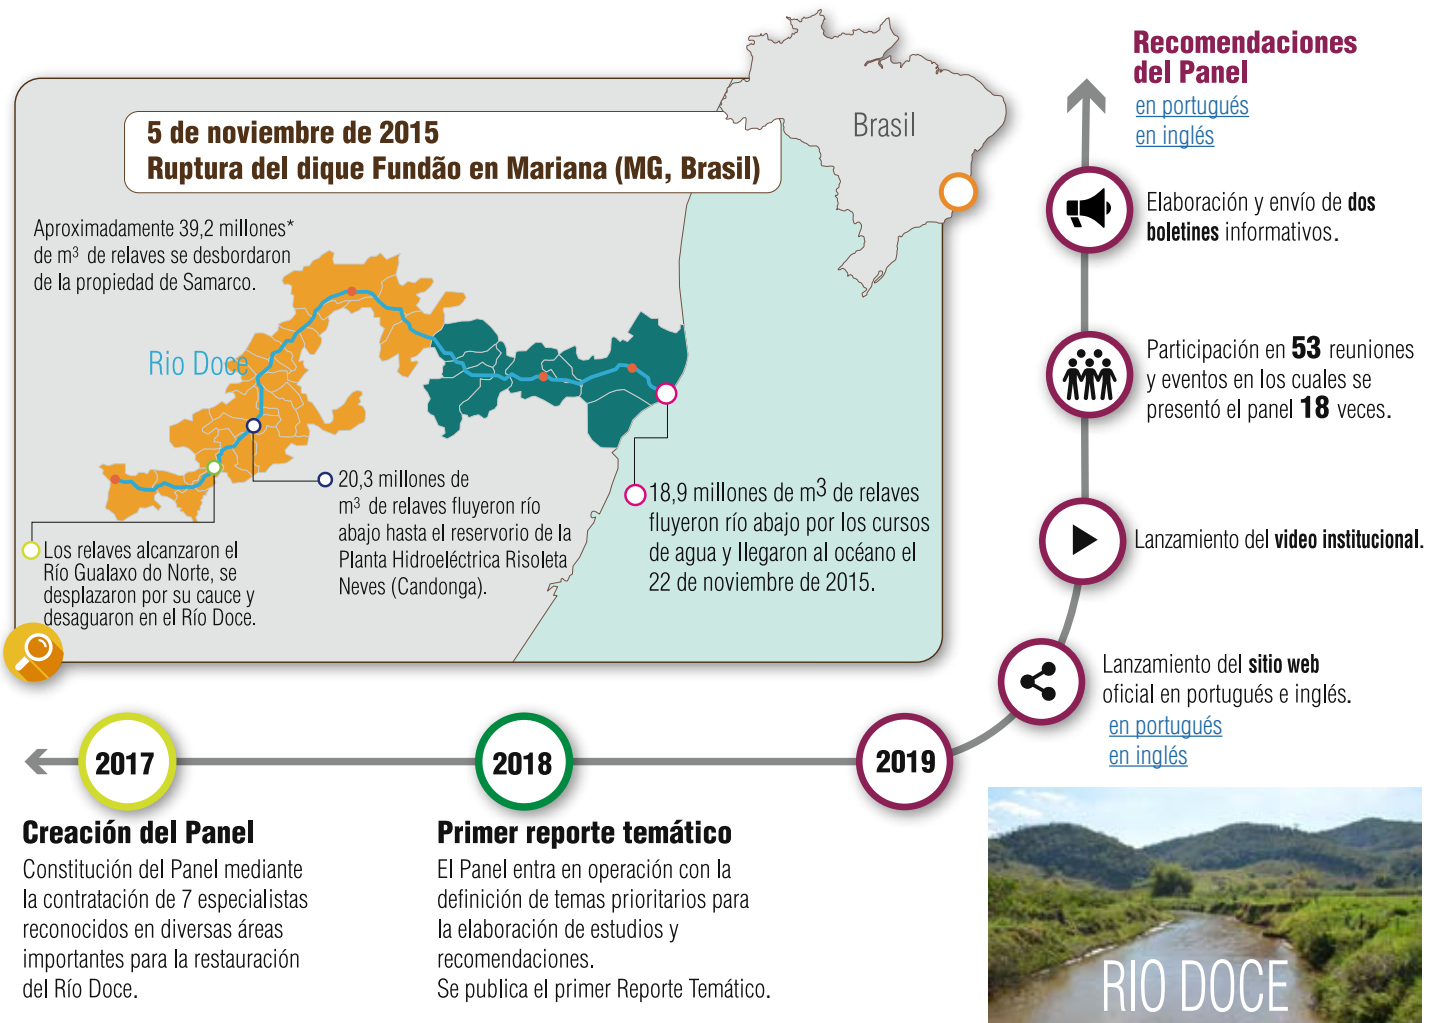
5 de noviembre de 2015
Ruptura del dique Fundão en Mariana (MG, Brasil)

Brasil

Aproximadamente 39,2 millones* de m³ de relaves se desbordaron de la propiedad de Samarco.

Rio Doce

20,3 millones de m³ de relaves fluyeron río abajo hasta el reservorio de la Planta Hidroeléctrica Risoleta Neves (Candonga).

18,9 millones de m³ de relaves fluyeron río abajo por los cursos de agua y llegaron al océano el 22 de noviembre de 2015.

Los relaves alcanzaron el Río Gualaxo do Norte, se desplazaron por su cauce y desaguaron en el Río Doce.

Recomendaciones del Panel
en portugués
en inglés

Elaboración y envío de dos boletines informativos.

Participación en 53 reuniones y eventos en los cuales se presentó el panel 18 veces.

Lanzamiento del video institucional.

Lanzamiento del sitio web oficial en portugués e inglés.
en portugués
en inglés

2017

2018

2019

Creación del Panel
Constitución del Panel mediante la contratación de 7 especialistas reconocidos en diversas áreas importantes para la restauración del Río Doce.

Primer reporte temático
El Panel entra en operación con la definición de temas prioritarios para la elaboración de estudios y recomendaciones.
Se publica el primer Reporte Temático.

RIO DOCE